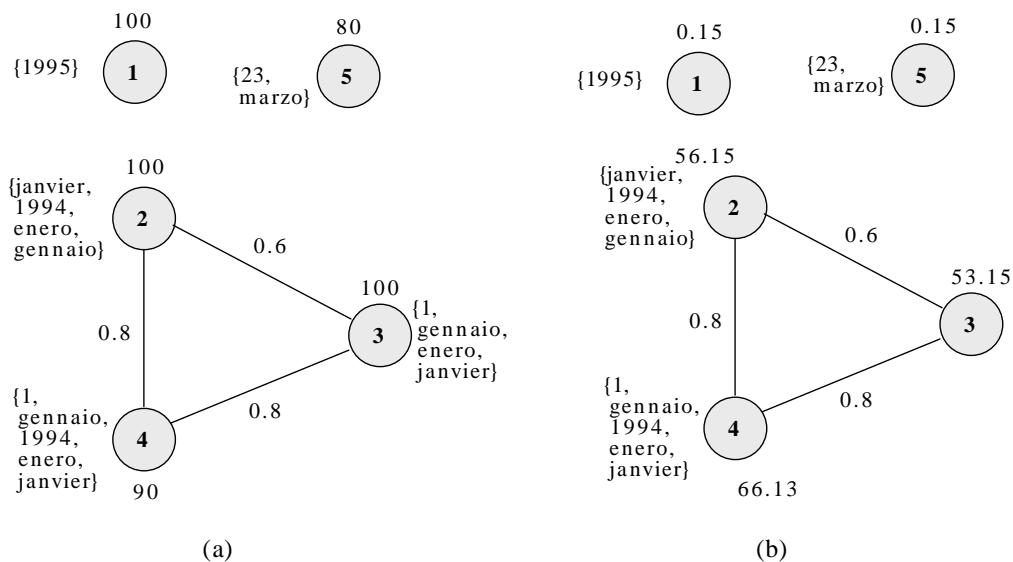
100
{1995} 1

80
{23, marzo} 5

100
{janvier, 1994, enero, gennaio} 2

0.6

100
3 {1, gennaio, enero, janvier}

0.8

0.8

{1, gennaio, 1994, enero, janvier} 4
90

(a)

0.15
{1995} 1

0.15
{23, marzo} 5

56.15
{janvier, 1994, enero, gennaio} 2

0.6

53.15
3

0.8

0.8

{1, gennaio, 1994, enero, janvier} 4
66.13

(b)